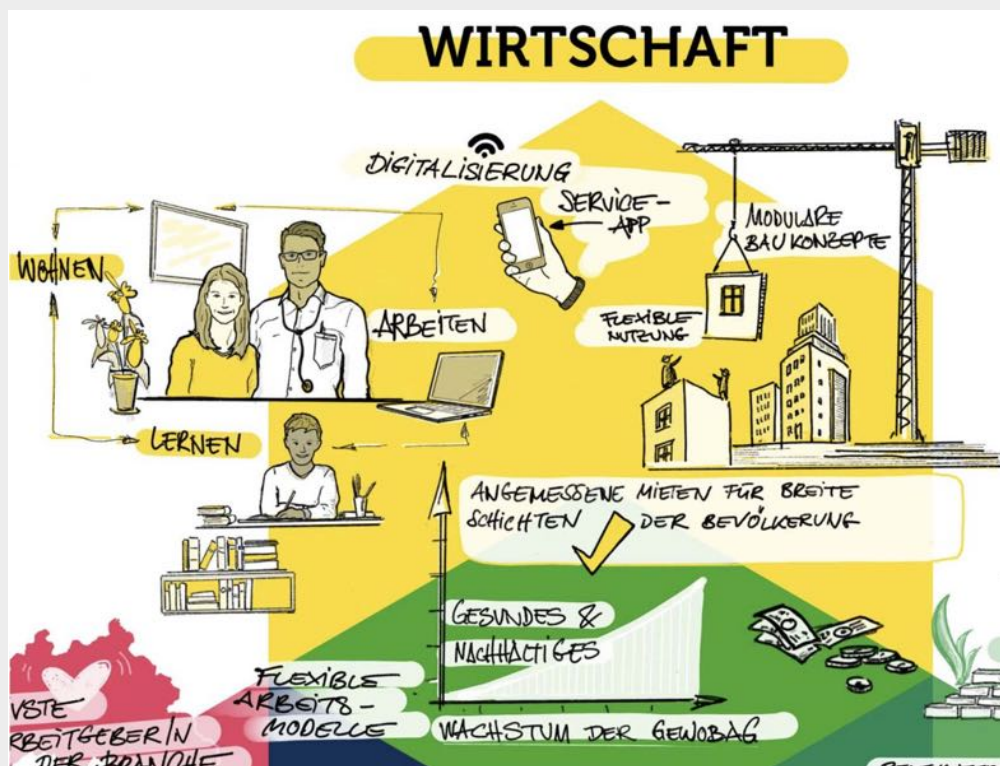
WIRTSCHAFT

DIGITALISIERUNG

SERVICE-APP

MODULARE BAUKONZEPTE

WOHNEN

ARBEITEN

FLEXIBLE NUTZUNG

LERNEN

ANGEMESSENE MIETEN FÜR BREITE SCHICHTEN DER BEVÖLKERUNG

GESUNDES & NACHHALTIGES

FLEXIBLE ARBEITS-MODELLE

WACHSTUM DER GEWOBAG

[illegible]VSTE
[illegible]RBEITGEBER/IN
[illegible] DER BRANCHE